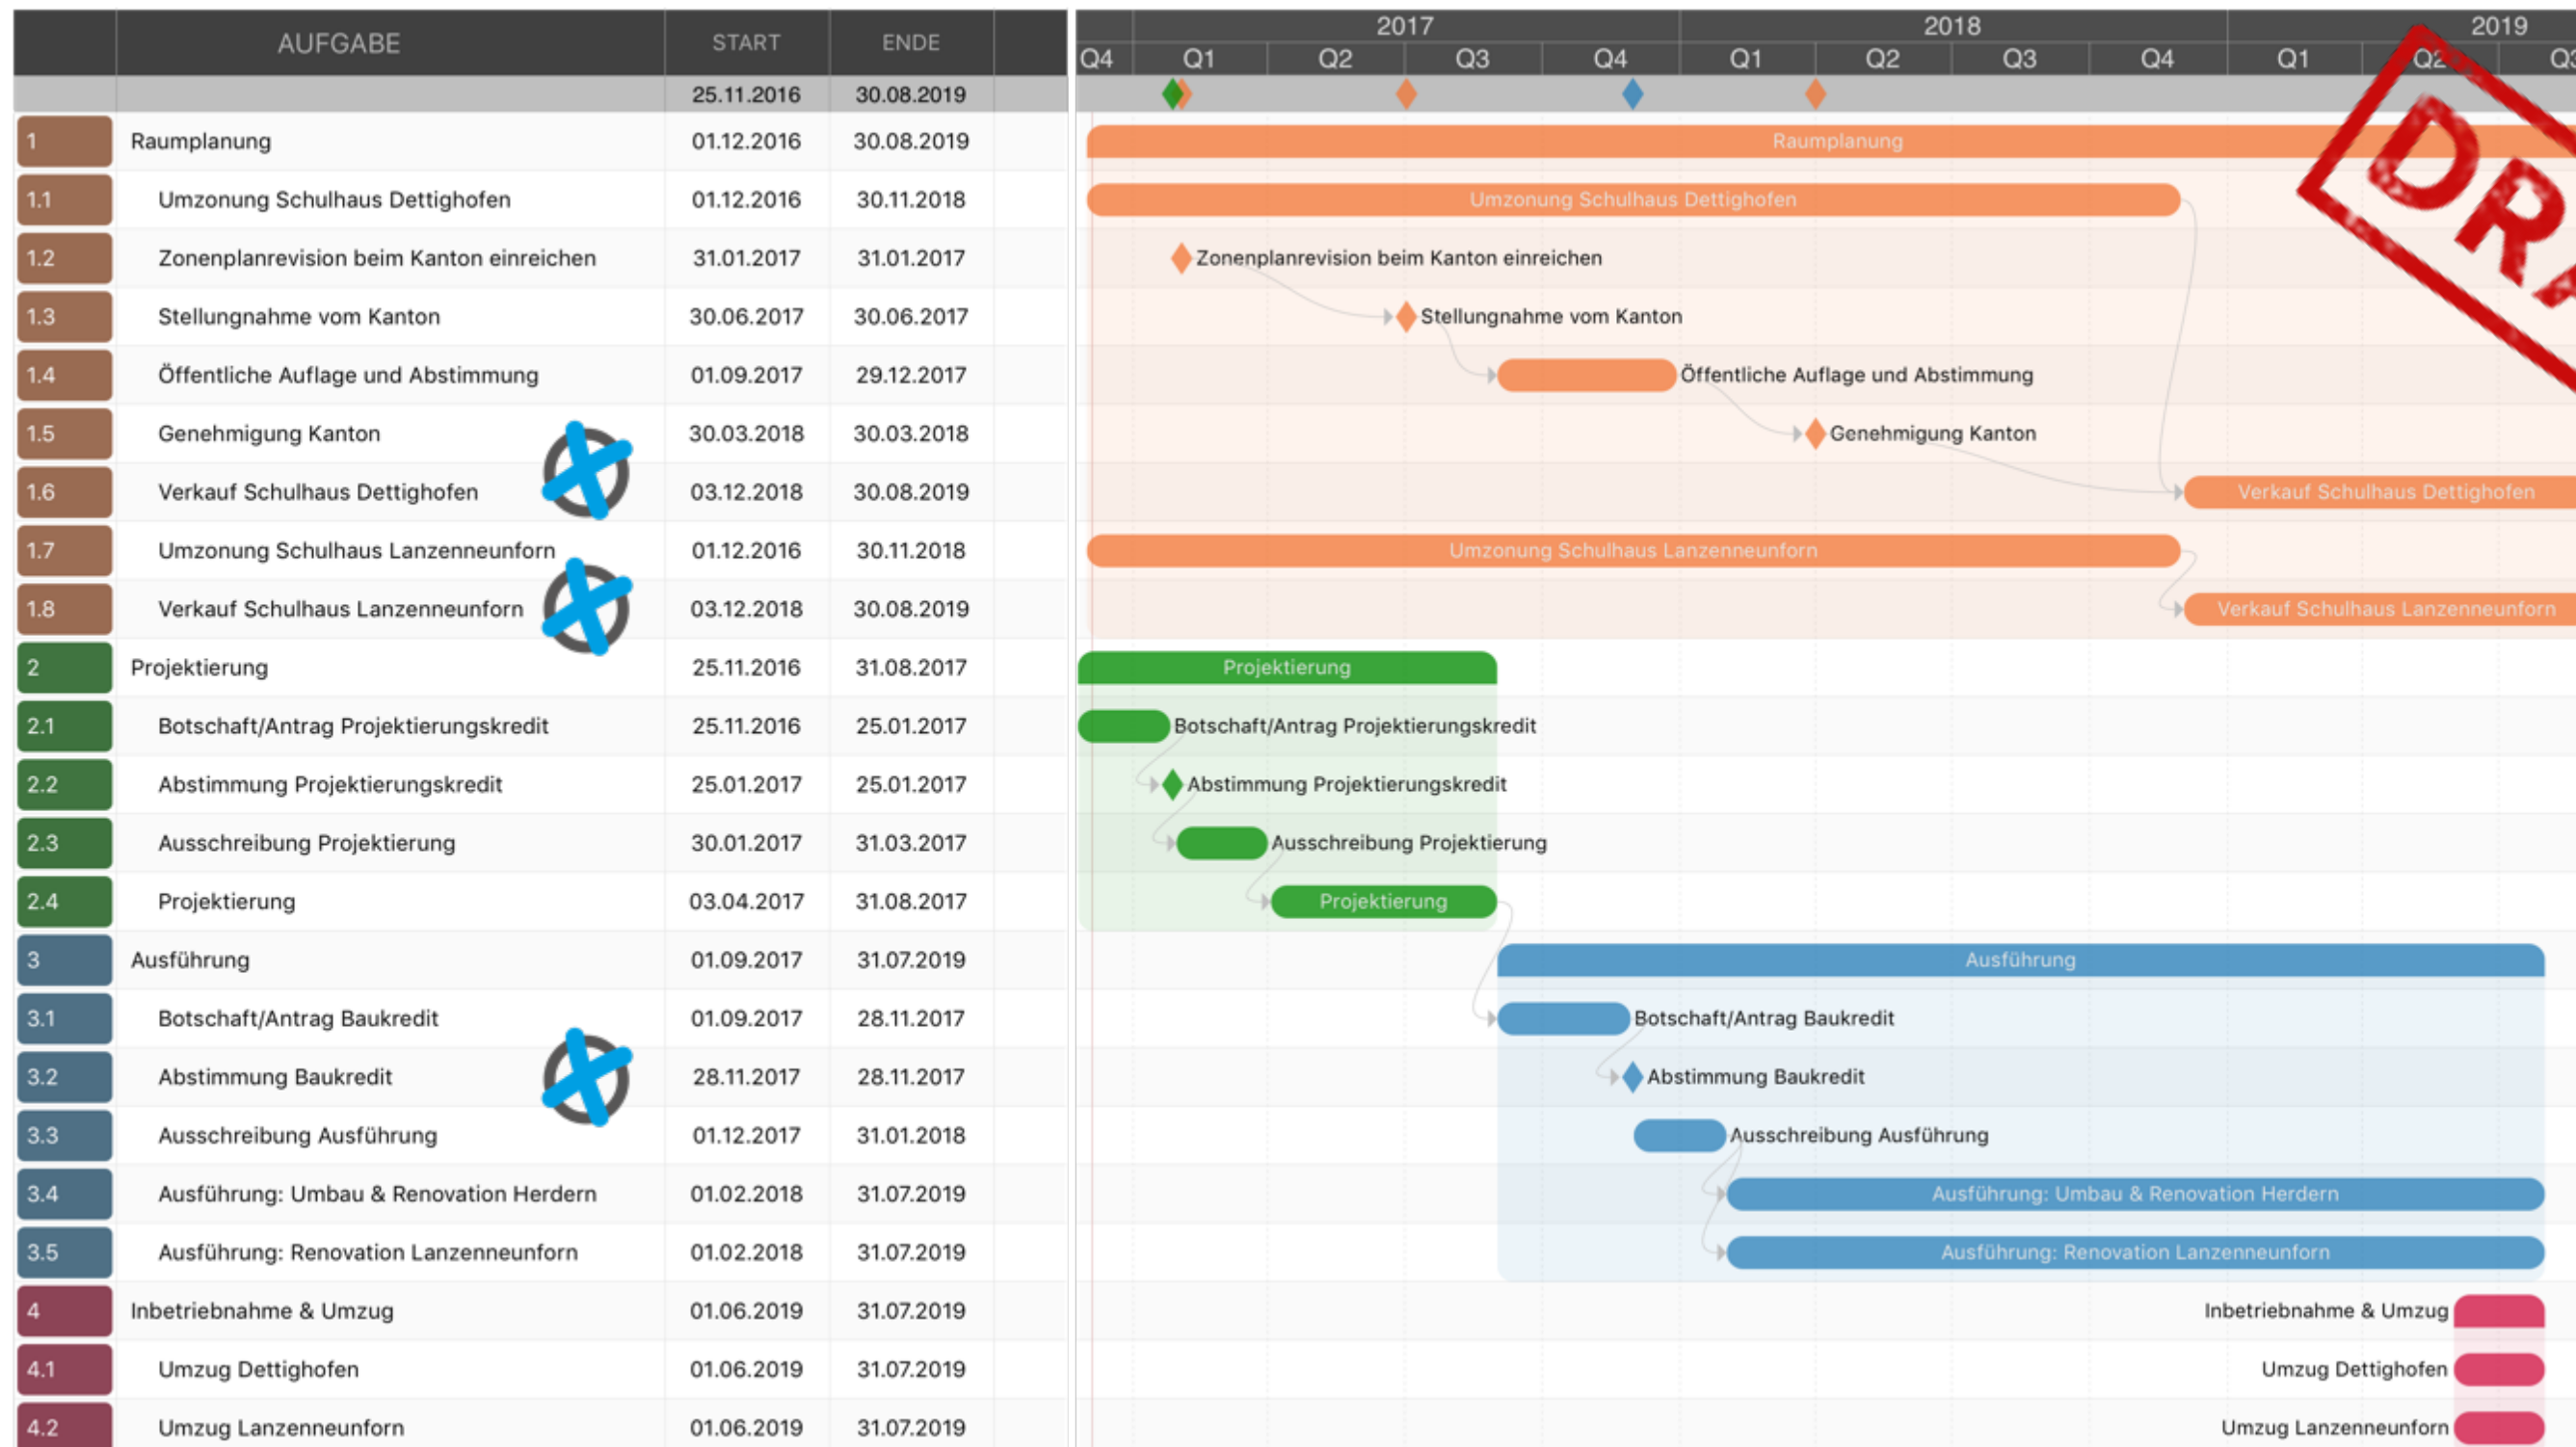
| | AUFGABE | START | ENDE |
|---|---|---|---|
| | | 25.11.2016 | 30.08.2019 |
| 1 | Raumplanung | 01.12.2016 | 30.08.2019 |
| 1.1 | Umzonung Schulhaus Dettighofen | 01.12.2016 | 30.11.2018 |
| 1.2 | Zonenplanrevision beim Kanton einreichen | 31.01.2017 | 31.01.2017 |
| 1.3 | Stellungnahme vom Kanton | 30.06.2017 | 30.06.2017 |
| 1.4 | Öffentliche Auflage und Abstimmung | 01.09.2017 | 29.12.2017 |
| 1.5 | Genehmigung Kanton | 30.03.2018 | 30.03.2018 |
| 1.6 | Verkauf Schulhaus Dettighofen | 03.12.2018 | 30.08.2019 |
| 1.7 | Umzonung Schulhaus Lanzenneunforn | 01.12.2016 | 30.11.2018 |
| 1.8 | Verkauf Schulhaus Lanzenneunforn | 03.12.2018 | 30.08.2019 |
| 2 | Projektierung | 25.11.2016 | 31.08.2017 |
| 2.1 | Botschaft/Antrag Projektierungskredit | 25.11.2016 | 25.01.2017 |
| 2.2 | Abstimmung Projektierungskredit | 25.01.2017 | 25.01.2017 |
| 2.3 | Ausschreibung Projektierung | 30.01.2017 | 31.03.2017 |
| 2.4 | Projektierung | 03.04.2017 | 31.08.2017 |
| 3 | Ausführung | 01.09.2017 | 31.07.2019 |
| 3.1 | Botschaft/Antrag Baukredit | 01.09.2017 | 28.11.2017 |
| 3.2 | Abstimmung Baukredit | 28.11.2017 | 28.11.2017 |
| 3.3 | Ausschreibung Ausführung | 01.12.2017 | 31.01.2018 |
| 3.4 | Ausführung: Umbau & Renovation Herdern | 01.02.2018 | 31.07.2019 |
| 3.5 | Ausführung: Renovation Lanzenneunforn | 01.02.2018 | 31.07.2019 |
| 4 | Inbetriebnahme & Umzug | 01.06.2019 | 31.07.2019 |
| 4.1 | Umzug Dettighofen | 01.06.2019 | 31.07.2019 |
| 4.2 | Umzug Lanzenneunforn | 01.06.2019 | 31.07.2019 |

2017 2018 2019
Q4 Q1 Q2 Q3 Q4 Q1 Q2 Q3 Q4 Q1 Q2 Q3

Raumplanung
Umzonung Schulhaus Dettighofen
Zonenplanrevision beim Kanton einreichen
Stellungnahme vom Kanton
Öffentliche Auflage und Abstimmung
Genehmigung Kanton
Verkauf Schulhaus Dettighofen
Umzonung Schulhaus Lanzenneunforn
Verkauf Schulhaus Lanzenneunforn
Projektierung
Botschaft/Antrag Projektierungskredit
Abstimmung Projektierungskredit
Ausschreibung Projektierung
Projektierung
Ausführung
Botschaft/Antrag Baukredit
Abstimmung Baukredit
Ausschreibung Ausführung
Ausführung: Umbau & Renovation Herdern
Ausführung: Renovation Lanzenneunforn
Inbetriebnahme & Umzug
Umzug Dettighofen
Umzug Lanzenneunforn

DRA